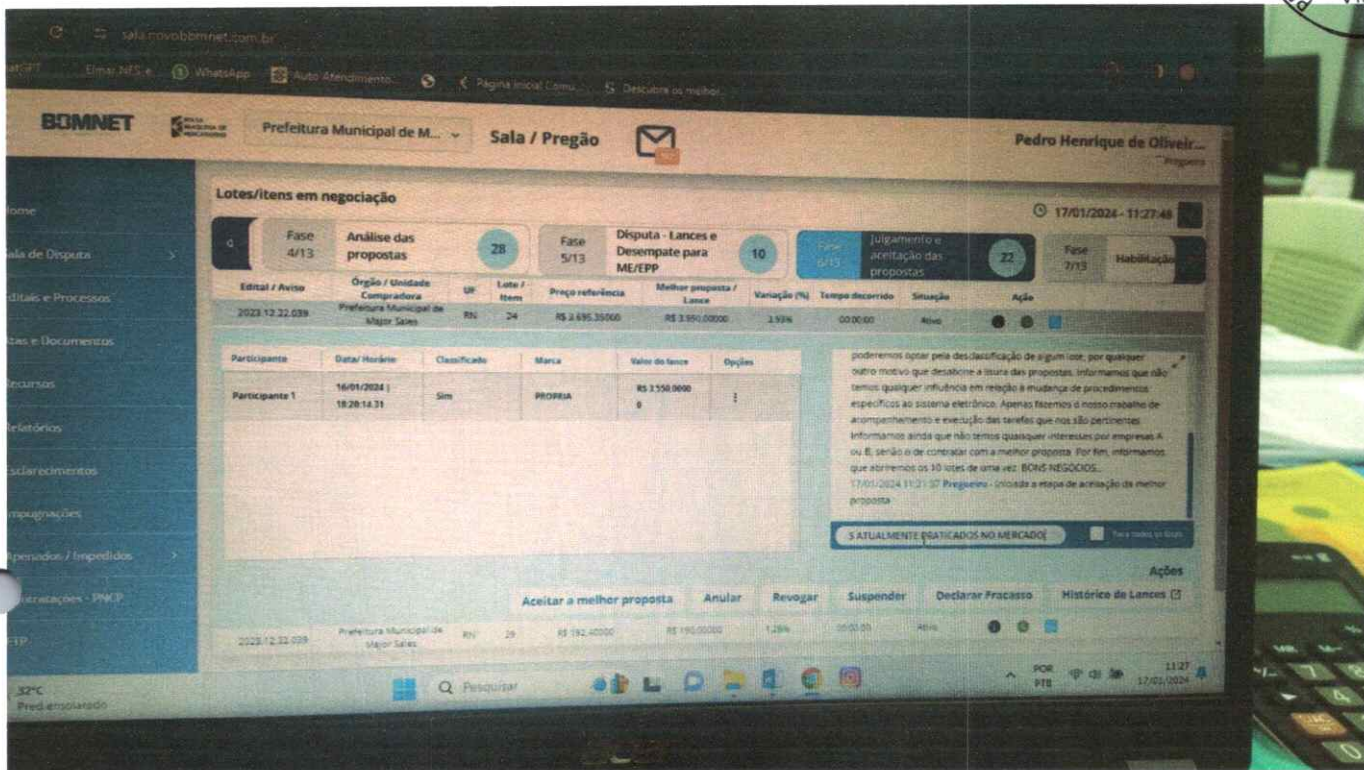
sala.novobbmnet.com.br

Emai NFS-e  WhatsApp  Auto Atendimento  Página inicial Comu...  Descubra os melhor...

BBMNET  Prefeitura Municipal de M...  Sala / Pregão  Pedro Henrique de Oliveir...
Pregoeiro

Home
Sala de Disputa
Editais e Processos
Atas e Documentos
Recursos
Relatórios
Esclarecimentos
Impugnações
Apenados / Impedidos
Contratações - PNCP
PPP

Lotes/itens em negociação

17/01/2024 - 11:27:48

Fase 4/13 Análise das propostas 28
Fase 5/13 Disputa - Lances e Desempate para ME/EPP 10
Fase 6/13 Julgamento e aceitação das propostas 22
Fase 7/13 Habilitação

| Edital / Aviso | Órgão / Unidade Compradora | UF | Lote / Item | Preço referência | Melhor proposta / Lance | Variação (%) | Tempo decorrido | Situação | Ação |
|---|---|---|---|---|---|---|---|---|---|
| 2023.12.22.039 | Prefeitura Municipal de Major Sales | RN | 24 | R$ 3.695,35000 | R$ 3.550,00000 | 3,93% | 00:00:00 | Ativo | |

| Participante | Data/ Horário | Classificado | Marca | Valor do lance | Opções |
|---|---|---|---|---|---|
| Participante 1 | 16/01/2024 \| 18:20:14.31 | Sim | PROPRIA | R$ 3.550,0000 0 | ⋮ |

poderemos optar pela desclassificação de algum lote, por qualquer outro motivo que desabone a lisura das propostas. Informamos que não temos qualquer influência em relação à mudança de procedimentos específicos ao sistema eletrônico. Apenas fazemos o nosso trabalho de acompanhamento e execução das tarefas que nos são pertinentes. Informamos ainda que não temos quaisquer interesses por empresas A ou B, senão o de contratar com a melhor proposta. Por fim, informamos que abriremos os 10 lotes de uma vez. BONS NEGÓCIOS...
17/01/2024 11:21:37 Pregoeiro - Iniciada a etapa de aceitação da melhor proposta

S ATUALMENTE PRATICADOS NO MERCADO

Ações

Aceitar a melhor proposta  Anular  Revogar  Suspender  Declarar Fracasso  Histórico de Lances

| 2023.12.22.039 | Prefeitura Municipal de Major Sales | RN | 29 | R$ 192,40000 | R$ 190,00000 | 1,25% | 00:00:00 | Ativo | |

32°C
Pred. ensolarado
Pesquisar
POR PTB 11:27 17/01/2024